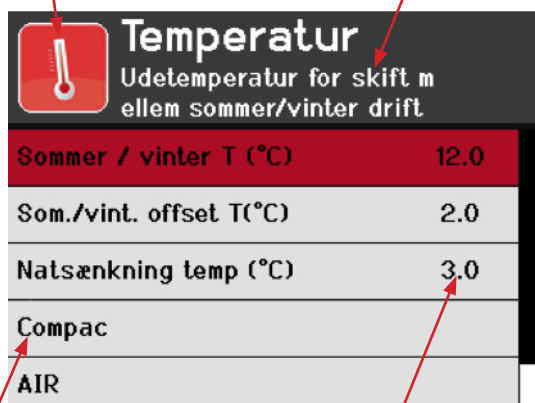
Temperatur
Udetemperatur for skift mellem sommer/vinter drift

| | |
|---|---|
| Sommer / vinter T (°C) | 12.0 |
| Som./vint. offset T(°C) | 2.0 |
| Natsænkning temp (°C) | 3.0 |
| Compac | |
| AIR | |